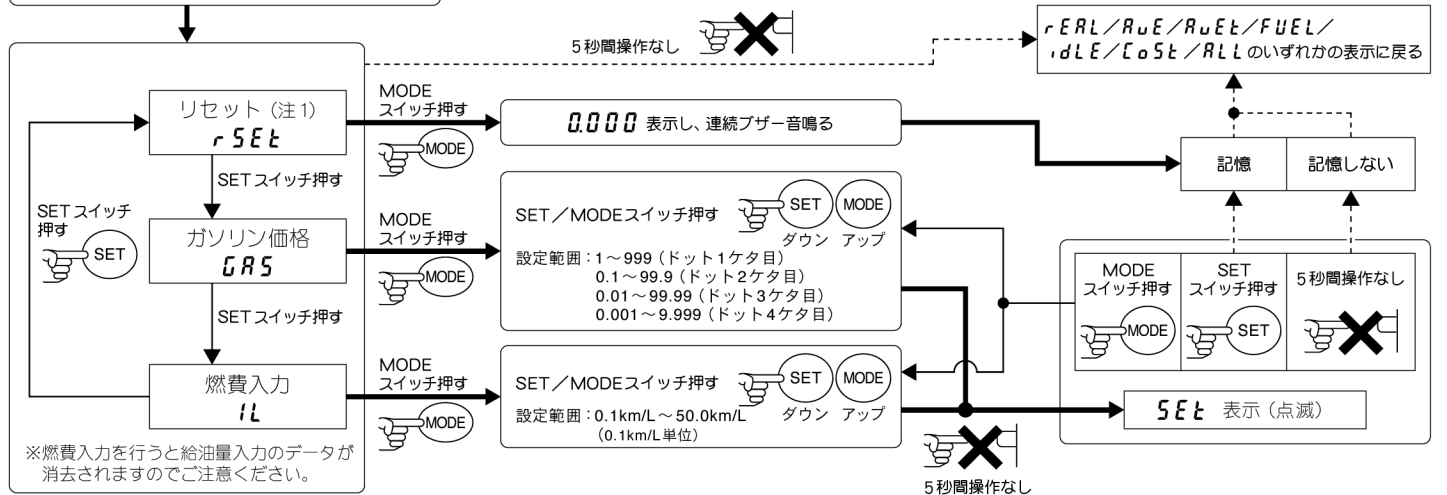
5秒間操作なし

rEAL／AuE／AuEt／FUEL／idLE／CoSt／ALLのいずれかの表示に戻る

リセット（注1）
rSEt

MODE
スイッチ押す

MODE

0.000 表示し、連続ブザー音鳴る

記憶

記憶しない

SETスイッチ押す

SETスイッチ押す

SET

ガソリン価格
GAS

MODE
スイッチ押す

MODE

SET／MODEスイッチ押す

SET
ダウン

MODE
アップ

設定範囲：1～999（ドット1ケタ目）
0.1～99.9（ドット2ケタ目）
0.01～99.99（ドット3ケタ目）
0.001～9.999（ドット4ケタ目）

MODE
スイッチ押す

MODE

SET
スイッチ押す

SET

5秒間操作なし

SETスイッチ押す

燃費入力
FL

MODE
スイッチ押す

MODE

SET／MODEスイッチ押す

SET
ダウン

MODE
アップ

設定範囲：0.1km/L～50.0km/L
（0.1km/L単位）

SEt 表示（点滅）

※燃費入力を行うと給油量入力のデータが消去されますのでご注意ください。

5秒間操作なし